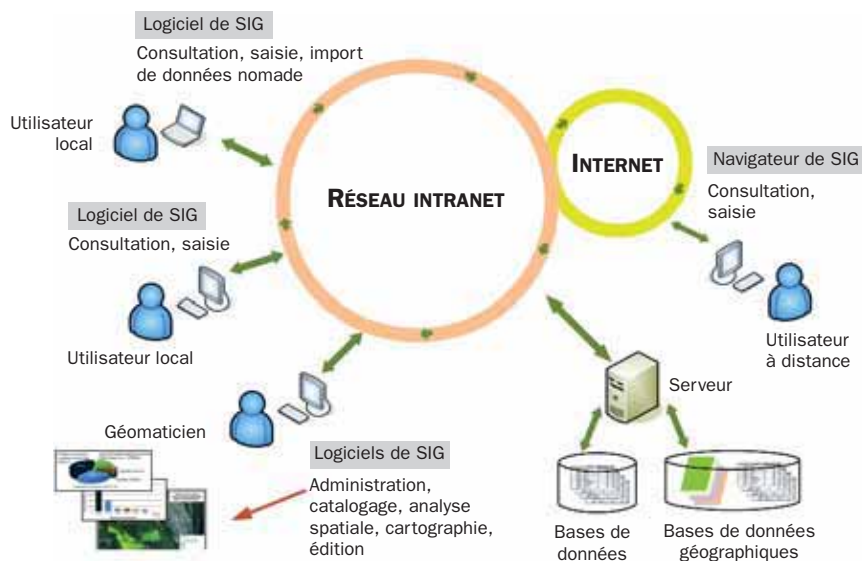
Logiciel de SIG
Consultation, saisie, import de données nomade

Utilisateur local

RÉSEAU INTRANET

INTERNET

Navigateur de SIG
Consultation, saisie

Logiciel de SIG
Consultation, saisie

Utilisateur local

Utilisateur à distance

Serveur

Géomaticien

Logiciels de SIG
Administration, catalogage, analyse spatiale, cartographie, édition

Bases de données

Bases de données géographiques